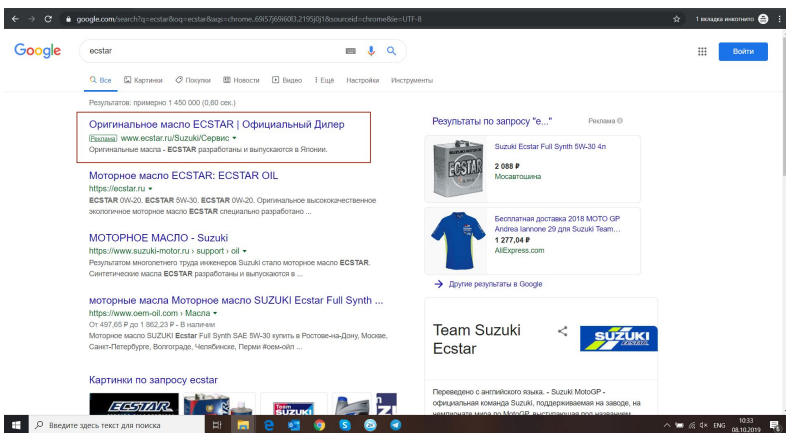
google.com/search?q=ecstar&oq=ecstar&aqs=chrome..69i57j69i60l3.2195j0j1&sourceid=chrome&ie=UTF-8

1 вкладка инкогнито

Google

ecstar

Войти

Все Картинки Покупки Новости Видео Ещё Настройки Инструменты

Результатов: примерно 1 450 000 (0,80 сек.)

Оригинальное масло ECSTAR | Официальный Дилер
Реклама www.ecstar.ru/Suzuki/Сервис
Оригинальные масла - ECSTAR разработаны и выпускаются в Японии.

Моторное масло ECSTAR: ECSTAR OIL
https://ecstar.ru
ECSTAR 0W-20, ECSTAR 5W-30, ECSTAR 0W-20. Оригинальное высококачественное экологичное моторное масло ECSTAR специально разработано ...

МОТОРНОЕ МАСЛО - Suzuki
https://www.suzuki-motor.ru › support › oil
Результатом многолетнего труда инженеров Suzuki стало моторное масло ECSTAR. Синтетические масла ECSTAR разработаны и выпускаются в ...

моторные масла Моторное масло SUZUKI Ecstar Full Synth ...
https://www.oem-oil.com › Масла
От 497,65 ₽ до 1 862,23 ₽ - В наличии
Моторное масло SUZUKI Ecstar Full Synth SAE 5W-30 купить в Ростове-на-Дону, Москве, Санкт-Петербурге, Волгограде, Челябинске, Перми #оем-ойл ...

Картинки по запросу ecstar

Результаты по запросу "e..."
Реклама

Suzuki Ecstar Full Synth 5W-30 4л
2 088 ₽
Мосавтошина

Бесплатная доставка 2018 MOTO GP Andrea Iannone 29 Для Suzuki Team...
1 277,04 ₽
AliExpress.com

Другие результаты в Google

Team Suzuki Ecstar

Переведено с английского языка. - Suzuki MotoGP - официальная команда Suzuki, поддерживаемая на заводе, на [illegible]

Введите здесь текст для поиска

ENG 10:33 08.10.2019